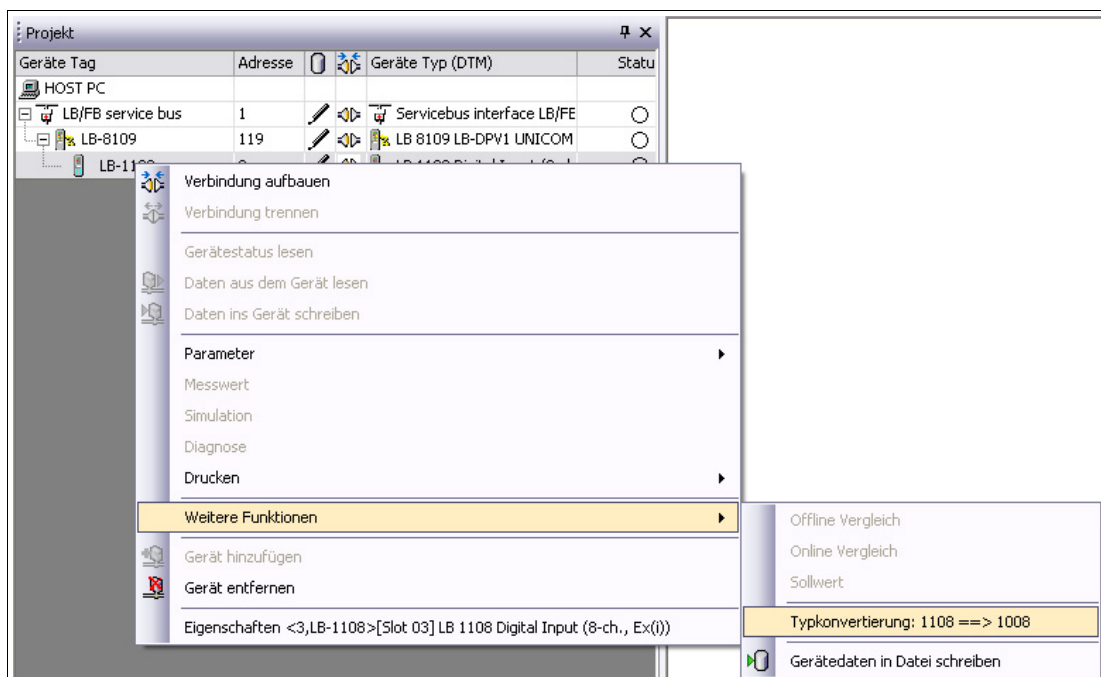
Projekt

| Geräte Tag | Adresse | | | Geräte Typ (DTM) | Statu |
|---|---|---|---|---|---|
| HOST PC | | | | | |
| LB/FB service bus | 1 | | | Servicebus interface LB/FE | ○ |
| LB-8109 | 119 | | | LB 8109 LB-DPV1 UNICOM | ○ |
| LB-11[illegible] | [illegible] | | | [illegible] | |

Verbindung aufbauen
Verbindung trennen
Gerätestatus lesen
Daten aus dem Gerät lesen
Daten ins Gerät schreiben
Parameter
Messwert
Simulation
Diagnose
Drucken
Weitere Funktionen
Gerät hinzufügen
Gerät entfernen
Eigenschaften <3,LB-1108>[Slot 03] LB 1108 Digital Input (8-ch., Ex(i))

Offline Vergleich
Online Vergleich
Sollwert
Typkonvertierung: 1108 ==> 1008
Gerätedaten in Datei schreiben